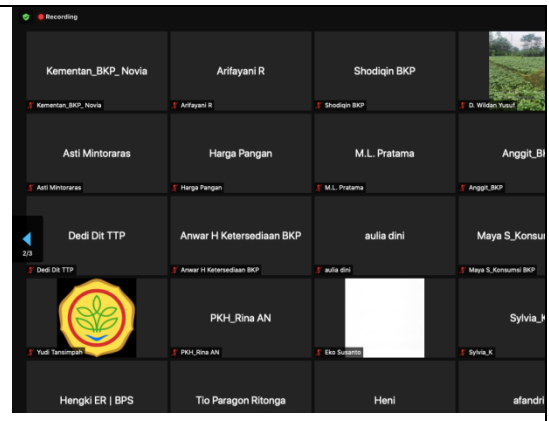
Recording

Kementan_BKP_ Novia
Kementan_BKP_ Novia

Arifayani R
Arifayani R

Shodiqin BKP
Shodiqin BKP

D. Wildan Yusuf

Asti Mintoraras
Asti Mintoraras

Harga Pangan
Harga Pangan

M.L. Pratama
M.L. Pratama

Anggit_Bk
Anggit_BKP

2/3

Dedi Dit TTP
Dedi Dit TTP

Anwar H Ketersediaan BKP
Anwar H Ketersediaan BKP

aulia dini
aulia dini

Maya S_Konsu
Maya S_Konsumsi BKP

Yudi Tansimpah

PKH_Rina AN
PKH_Rina AN

Eko Susanto

Sylvia_K
Sylvia_K

Hengki ER | BPS

Tio Paragon Ritonga

Heni

afandri